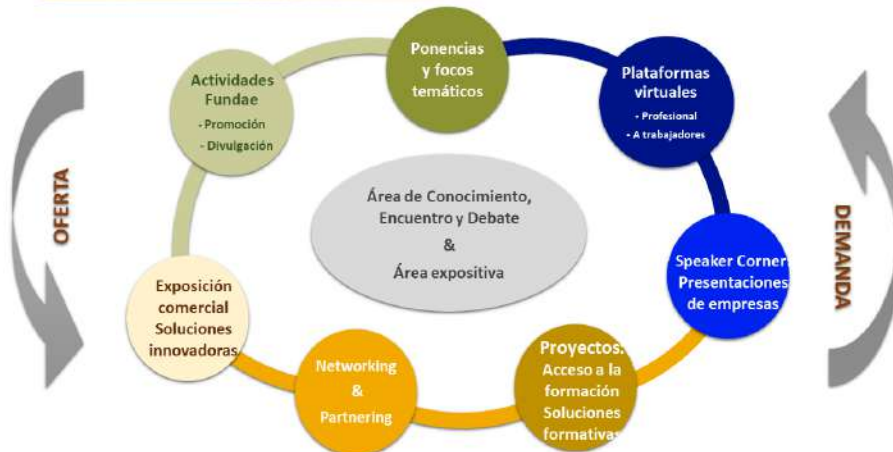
OFERTA

Actividades Fundae
- Promoción
- Divulgación

Ponencias y focos temáticos

Plataformas virtuales
- Profesional
- A trabajadores

Área de Conocimiento, Encuentro y Debate
&
Área expositiva

Exposición comercial Soluciones innovadoras

Speaker Corner Presentaciones de empresas

Networking
&
Partnering

Proyectos: Acceso a la formación Soluciones formativas

DEMANDA